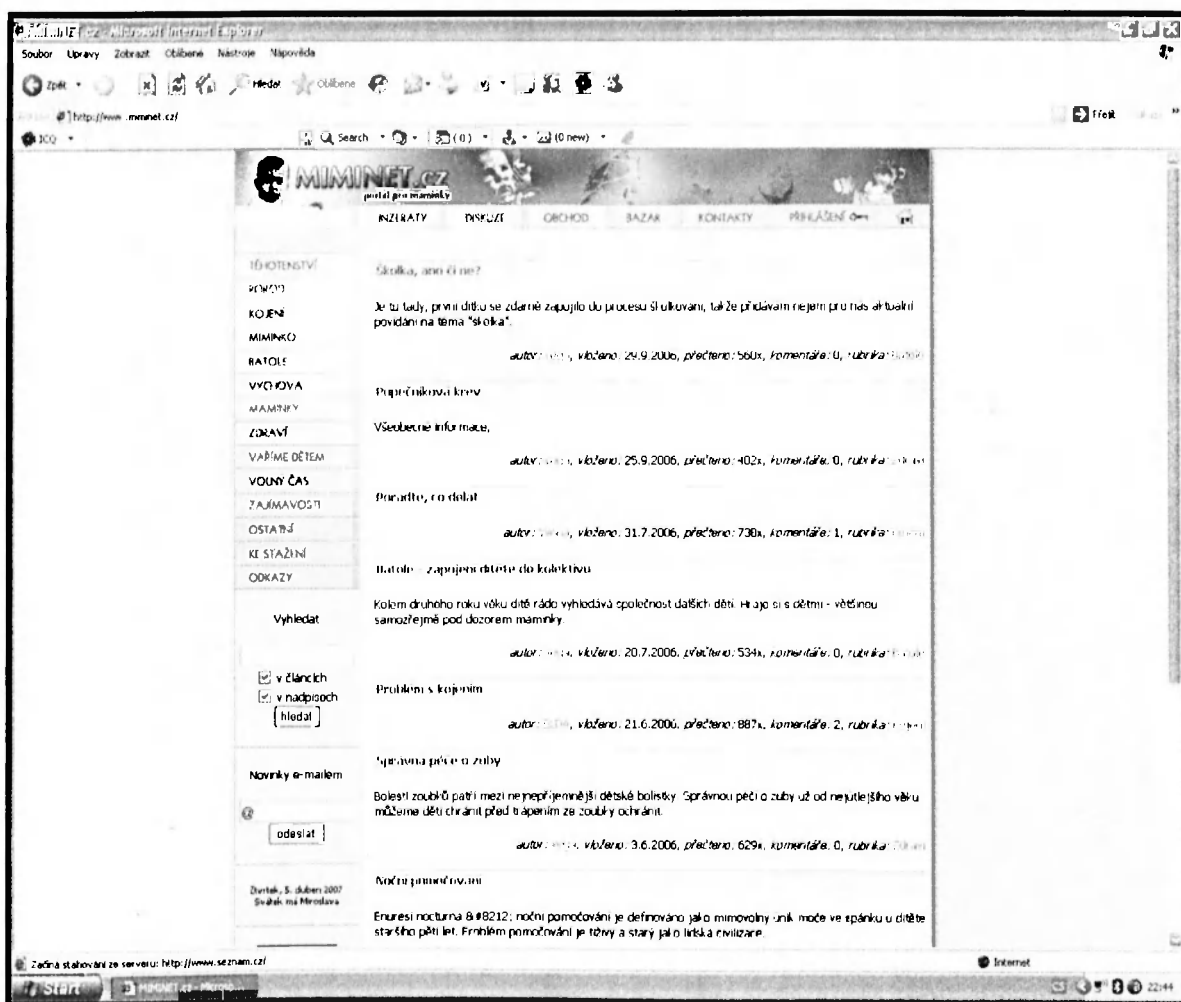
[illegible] - Microsoft Internet Explorer

Soubor Úpravy Zobrazit Oblíbené Nástroje Nápověda

Zpět Hledat Oblíbené

http://www.miminet.cz/

Přejít

ICQ Search (0) (0 new)

MIMINET.cz
portál pro maminky

INZERÁTY DISKUZE OBCHOD BAZAR KONTAKTY PŘIHLÁŠENÍ

TĚHOTENSTVÍ
PORODY
KOJENÍ
MIMINKO
BATOLE
VÝCHOVA
MAMINKY
ZDRAVÍ
VAŘÍME DĚTEM
VOLNÝ ČAS
ZAJÍMAVOSTI
OSTATNÍ
KE STAŽENÍ
ODKAZY

Vyhledat

v článcích
v nadpisech
hledat

Novinky e-mailem

@

odeslat

Čtvrtek, 5. duben 2007
Svátek má Miroslava

Školka, ano či ne?

Je to tady, první dítko se zdárně zapojilo do procesu školkování, takže přidávám nejen pro nás aktuální povídání na téma "školka".

autor: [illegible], vloženo: 29.9.2006, přečteno: 560x, komentáře: 0, rubrika: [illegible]

Pupečníková krev

Všeobecné informace.

autor: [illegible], vloženo: 25.9.2006, přečteno: 402x, komentáře: 0, rubrika: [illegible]

Poradte, co dělat

autor: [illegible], vloženo: 31.7.2006, přečteno: 730x, komentáře: 1, rubrika: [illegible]

Batole - zapojení dítěte do kolektivu

Kolem druhého roku věku dítě rádo vyhledává společnost dalších dětí. Hraje si s dětmi - většinou samozřejmě pod dozorem maminky.

autor: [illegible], vloženo: 20.7.2006, přečteno: 534x, komentáře: 0, rubrika: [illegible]

Problém s kojením

autor: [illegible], vloženo: 21.6.2006, přečteno: 887x, komentáře: 2, rubrika: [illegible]

Správná péče o zuby

Bolesti zoubků patří mezi nejnepříjemnější dětské bolístky. Správnou péčí o zuby už od nejútlejšího věku můžeme děti chránit před trápením ze zoubky ochránit.

autor: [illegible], vloženo: 3.6.2006, přečteno: 629x, komentáře: 0, rubrika: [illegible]

Noční pomočování

Enuresis nocturna &#8212; noční pomočování je definováno jako mimovolný únik moče ve spánku u dítěte staršího pěti let. Problém pomočování je těžký a starý jako lidská civilizace.

Začíná stahování ze serveru: http://www.seznam.cz/

Internet

Start MIMINET.cz - Microso...

22:44